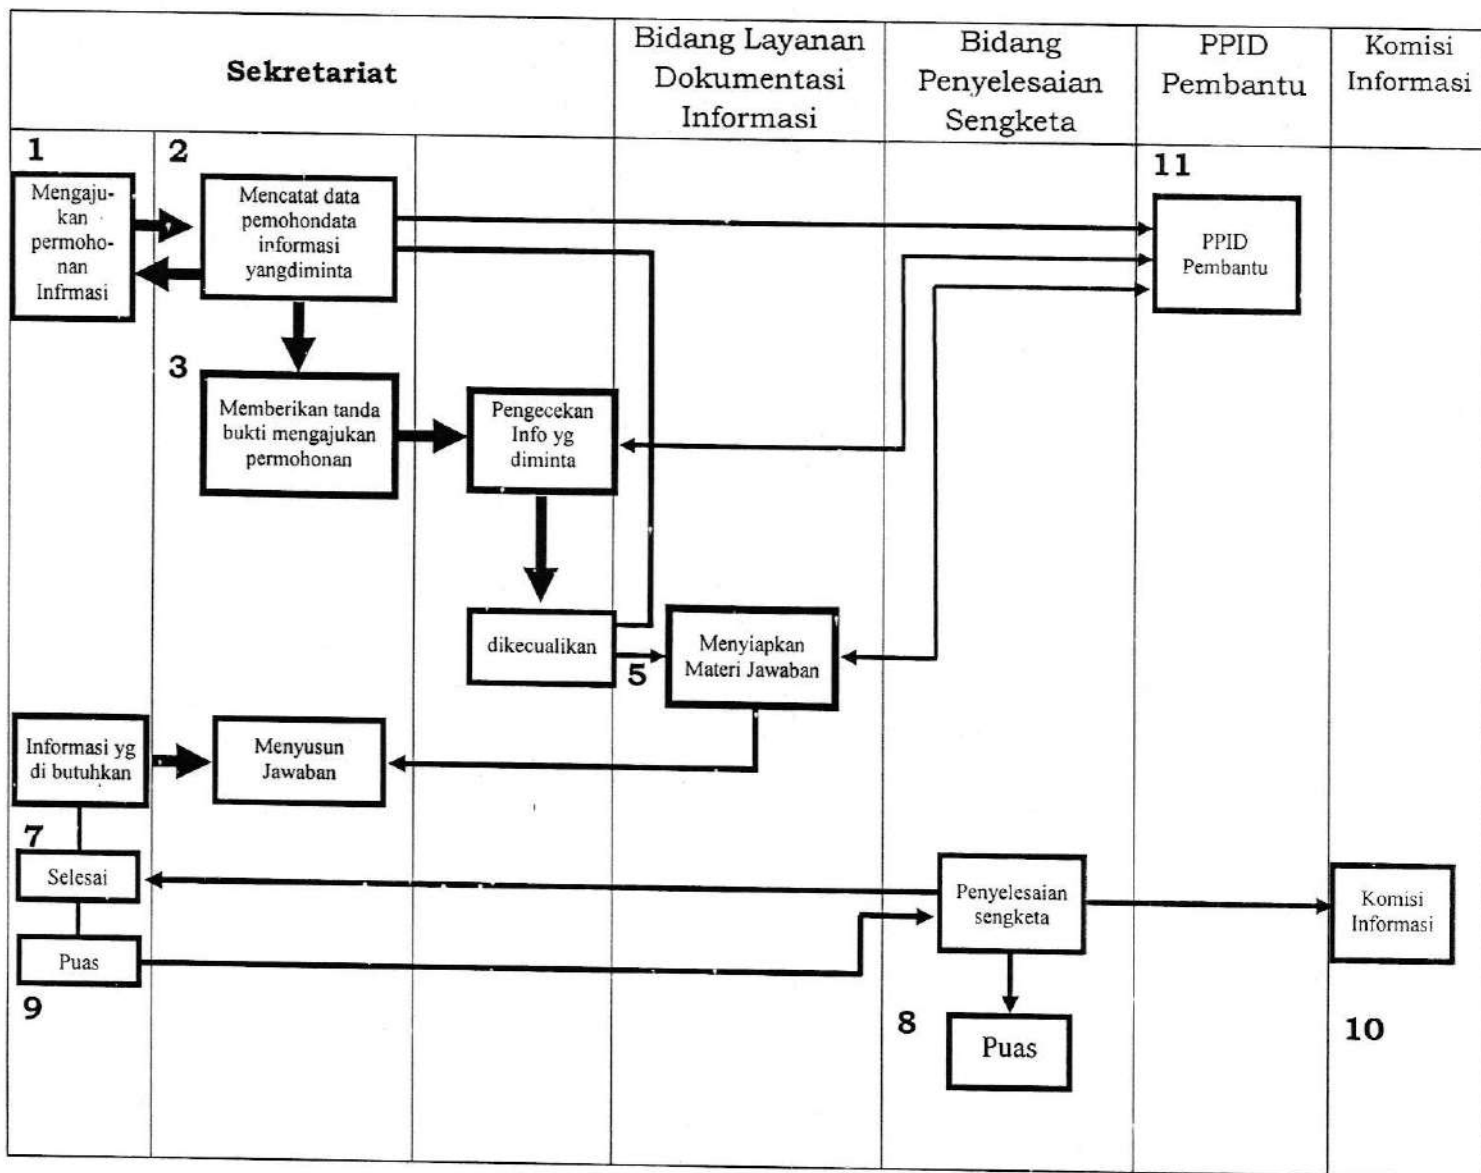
| Sekretariat | Bidang Layanan Dokumentasi Informasi | Bidang Penyelesaian Sengketa | PPID Pembantu | Komisi Informasi |
|---|---|---|---|---|

1

Mengajukan permohonan Infrmasi

2

Mencatat data pemohondata informasi yangdiminta

11

PPID Pembantu

3

Memberikan tanda bukti mengajukan permohonan

Pengecekan Info yg diminta

dikecualikan

5

Menyiapkan Materi Jawaban

Informasi yg di butuhkan

Menyusun Jawaban

7

Selesai

Puas

9

Penyelesaian sengketa

Komisi Informasi

8

Puas

10